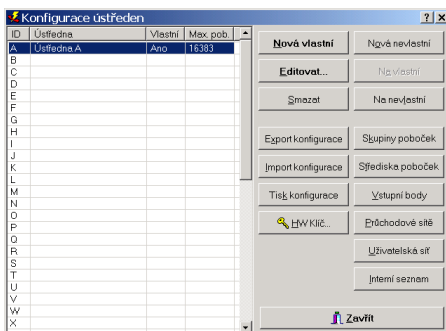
Konfigurace ústředen

?

| ID | Ústředna | Vlastní | Max. pob. |
|---|---|---|---|
| A | Ústředna A | Ano | 16383 |
| B | | | |
| C | | | |
| D | | | |
| E | | | |
| F | | | |
| G | | | |
| H | | | |
| I | | | |
| J | | | |
| K | | | |
| L | | | |
| M | | | |
| N | | | |
| O | | | |
| P | | | |
| Q | | | |
| R | | | |
| S | | | |
| T | | | |
| U | | | |
| V | | | |
| W | | | |
| X | | | |

Nová vlastní
Nová nevlastní
Editovat...
Na vlastní
Smazat
Na nevlastní
Export konfigurace
Skupiny poboček
Import konfigurace
Střediska poboček
Tisk konfigurace
Vstupní body
HW Klíč...
Průchodové sítě
Uživatelská síť
Interní seznam
Zavřít